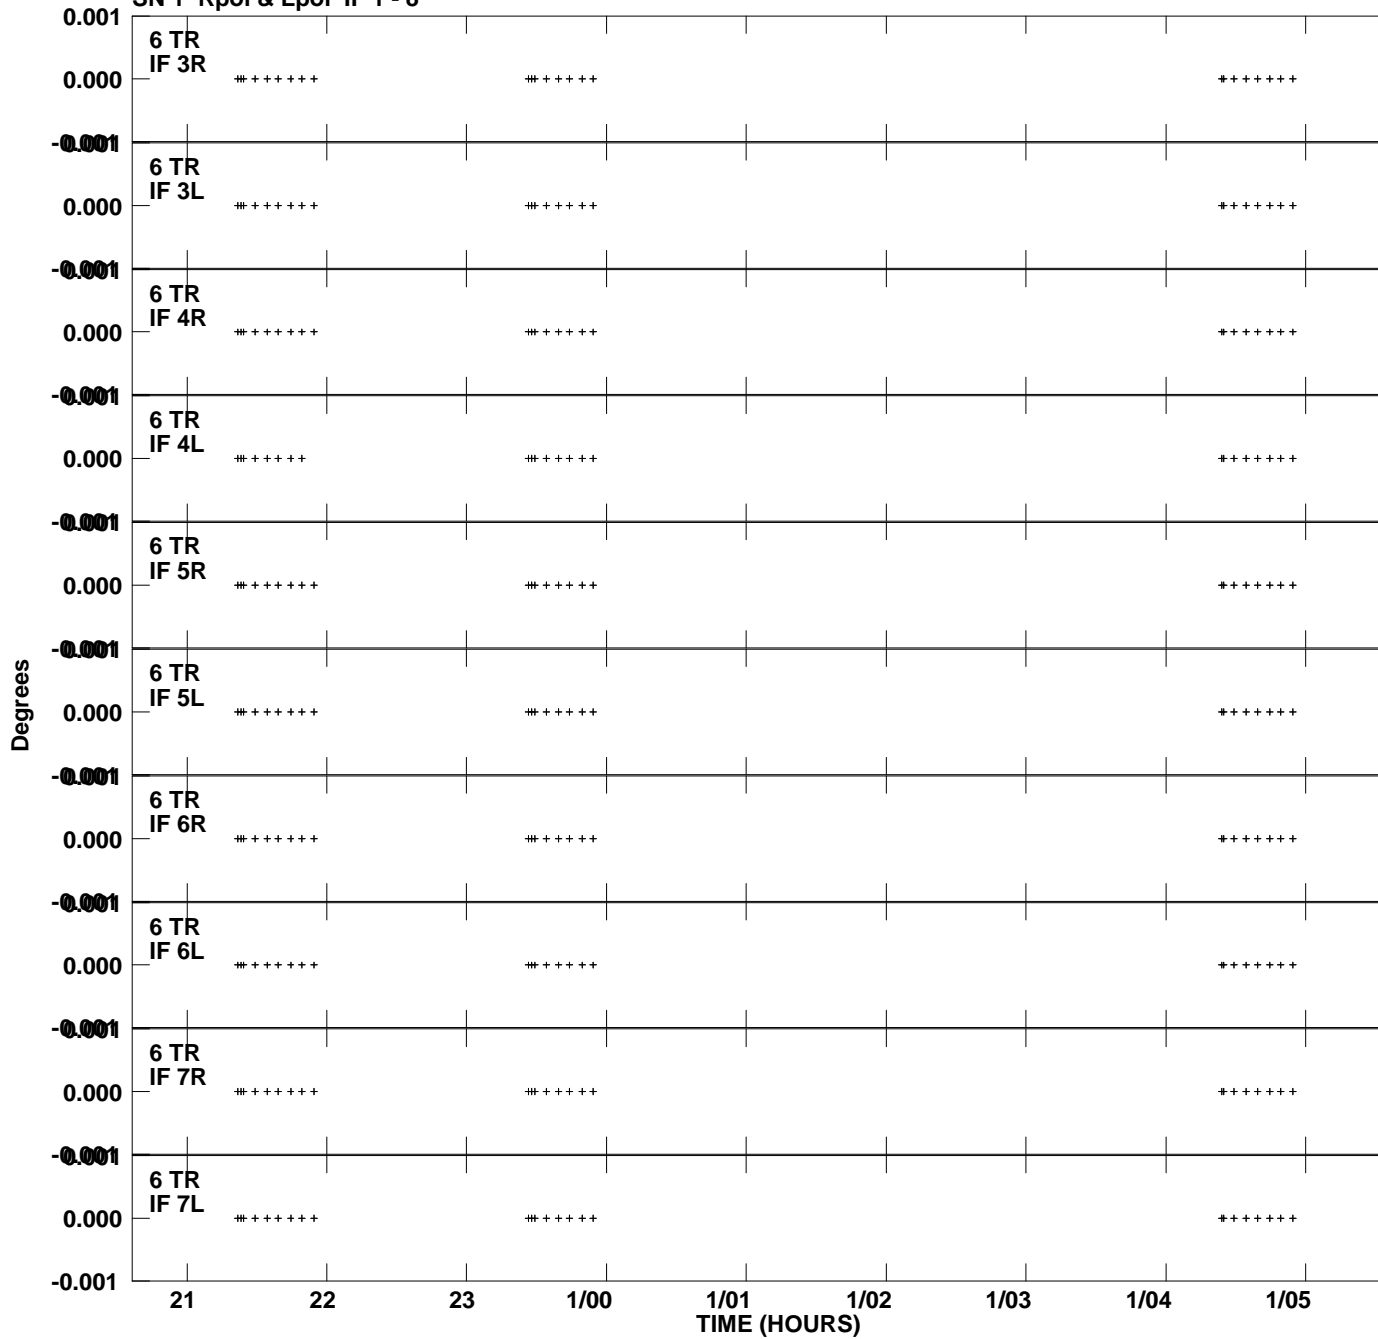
SN 1 Rpol & Lpol IF 1 - 8

0.001
6 TR
IF 3R
0.000
-0.001
6 TR
IF 3L
0.000
-0.001
6 TR
IF 4R
0.000
-0.001
6 TR
IF 4L
0.000
-0.001
6 TR
IF 5R
0.000
-0.001
6 TR
IF 5L
0.000
-0.001
6 TR
IF 6R
0.000
-0.001
6 TR
IF 6L
0.000
-0.001
6 TR
IF 7R
0.000
-0.001
6 TR
IF 7L
0.000
-0.001

Degrees

21 22 23 1/00 1/01 1/02 1/03 1/04 1/05
TIME (HOURS)